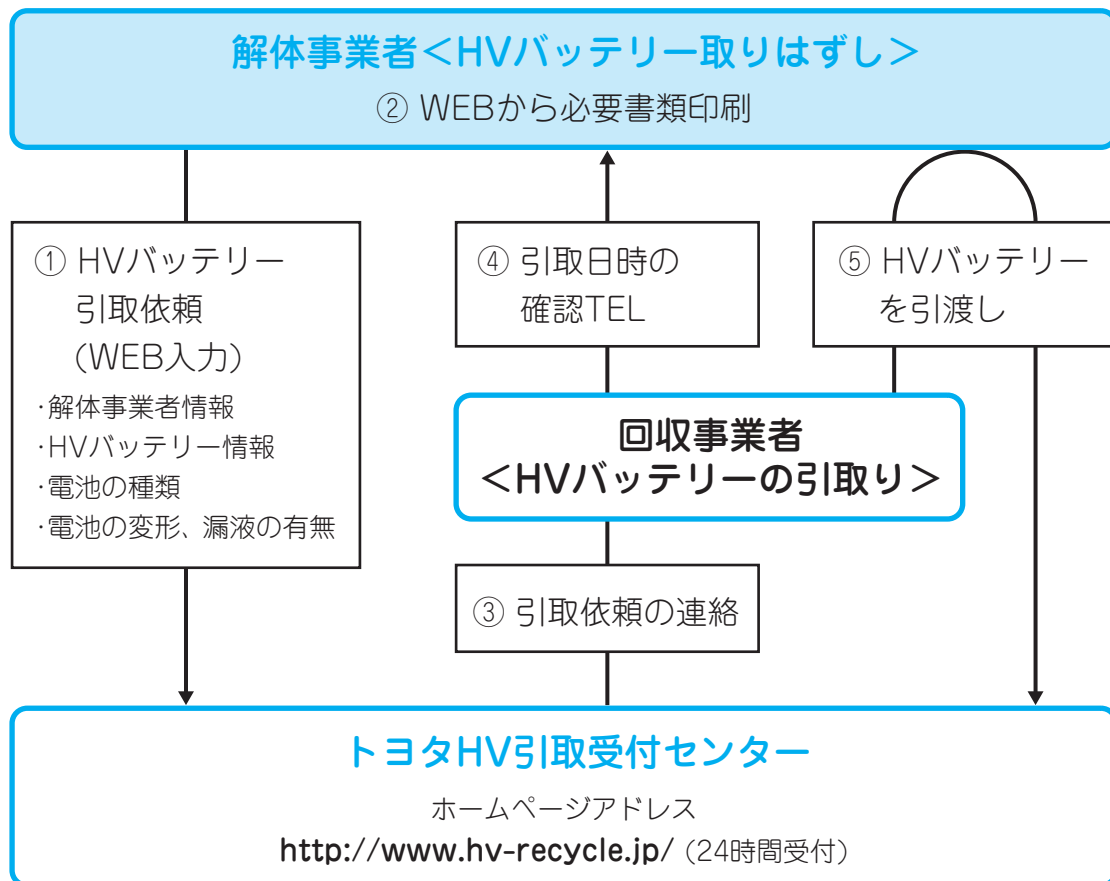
解体事業者＜HVバッテリー取りはずし＞
② WEBから必要書類印刷

① HVバッテリー引取依頼（WEB入力）
・解体事業者情報
・HVバッテリー情報
・電池の種類
・電池の変形、漏液の有無

④ 引取日時の確認TEL

⑤ HVバッテリーを引渡し

回収事業者
＜HVバッテリーの引取り＞

③ 引取依頼の連絡

トヨタHV引取受付センター
ホームページアドレス
http://www.hv-recycle.jp/（24時間受付）